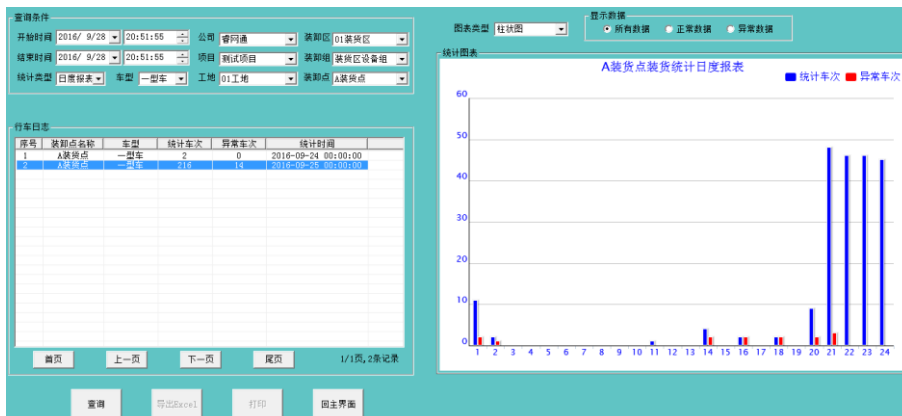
查询条件

开始时间 2016/ 9/28 20:51:55 公司 睿网通 装卸区 01装货区

结束时间 2016/ 9/28 20:51:55 项目 测试项目 装卸组 装货区设备组

统计类型 日度报表 车型 一型车 工地 01工地 装卸点 A装货点

行车日志

| 序号 | 装卸点名称 | 车型 | 统计车次 | 异常车次 | 统计时间 |
|---|---|---|---|---|---|
| 1 | A装货点 | 一型车 | 2 | 0 | 2016-09-24 00:00:00 |
| 2 | A装货点 | 一型车 | 216 | 14 | 2016-09-25 00:00:00 |

首页 上一页 下一页 尾页 1/1页,2条记录

查询 导出Excel 打印 回主界面

图表类型 柱状图

显示数据
所有数据 正常数据 异常数据

统计图表

A装货点装货统计日度报表

统计车次 异常车次

60
50
40
30
20
10
0

1 2 3 4 5 6 7 8 9 10 11 12 13 14 15 16 17 18 19 20 21 22 23 24